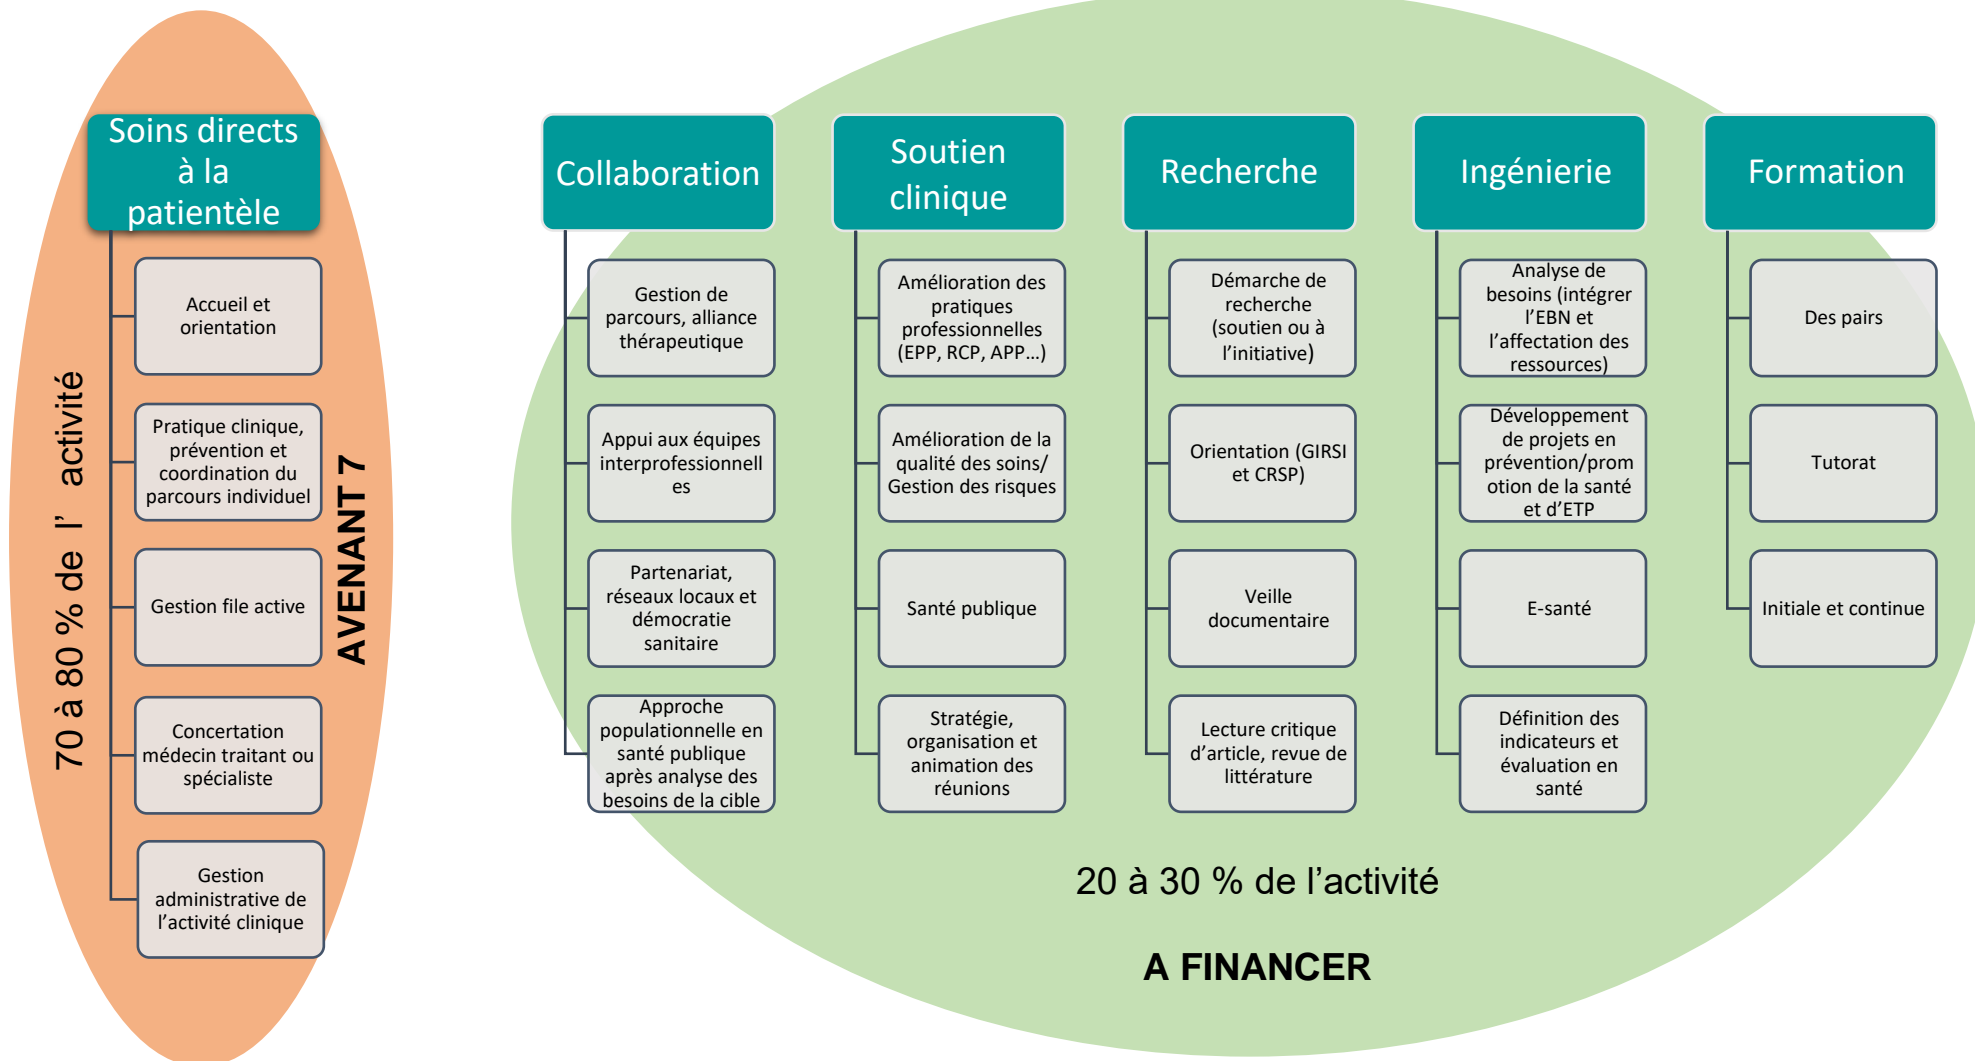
Soins directs à la patientèle

Accueil et orientation

Pratique clinique, prévention et coordination du parcours individuel

Gestion file active

Concertation médecin traitant ou spécialiste

Gestion administrative de l'activité clinique

70 à 80 % de l' activité

AVENANT 7

Collaboration

Gestion de parcours, alliance thérapeutique

Appui aux équipes interprofessionnelles

Partenariat, réseaux locaux et démocratie sanitaire

Approche populationnelle en santé publique après analyse des besoins de la cible

Soutien clinique

Amélioration des pratiques professionnelles (EPP, RCP, APP…)

Amélioration de la qualité des soins/ Gestion des risques

Santé publique

Stratégie, organisation et animation des réunions

Recherche

Démarche de recherche (soutien ou à l'initiative)

Orientation (GIRSI et CRSP)

Veille documentaire

Lecture critique d'article, revue de littérature

Ingénierie

Analyse de besoins (intégrer l'EBN et l'affectation des ressources)

Développement de projets en prévention/promotion de la santé et d'ETP

E-santé

Définition des indicateurs et évaluation en santé

Formation

Des pairs

Tutorat

Initiale et continue

20 à 30 % de l'activité

A FINANCER